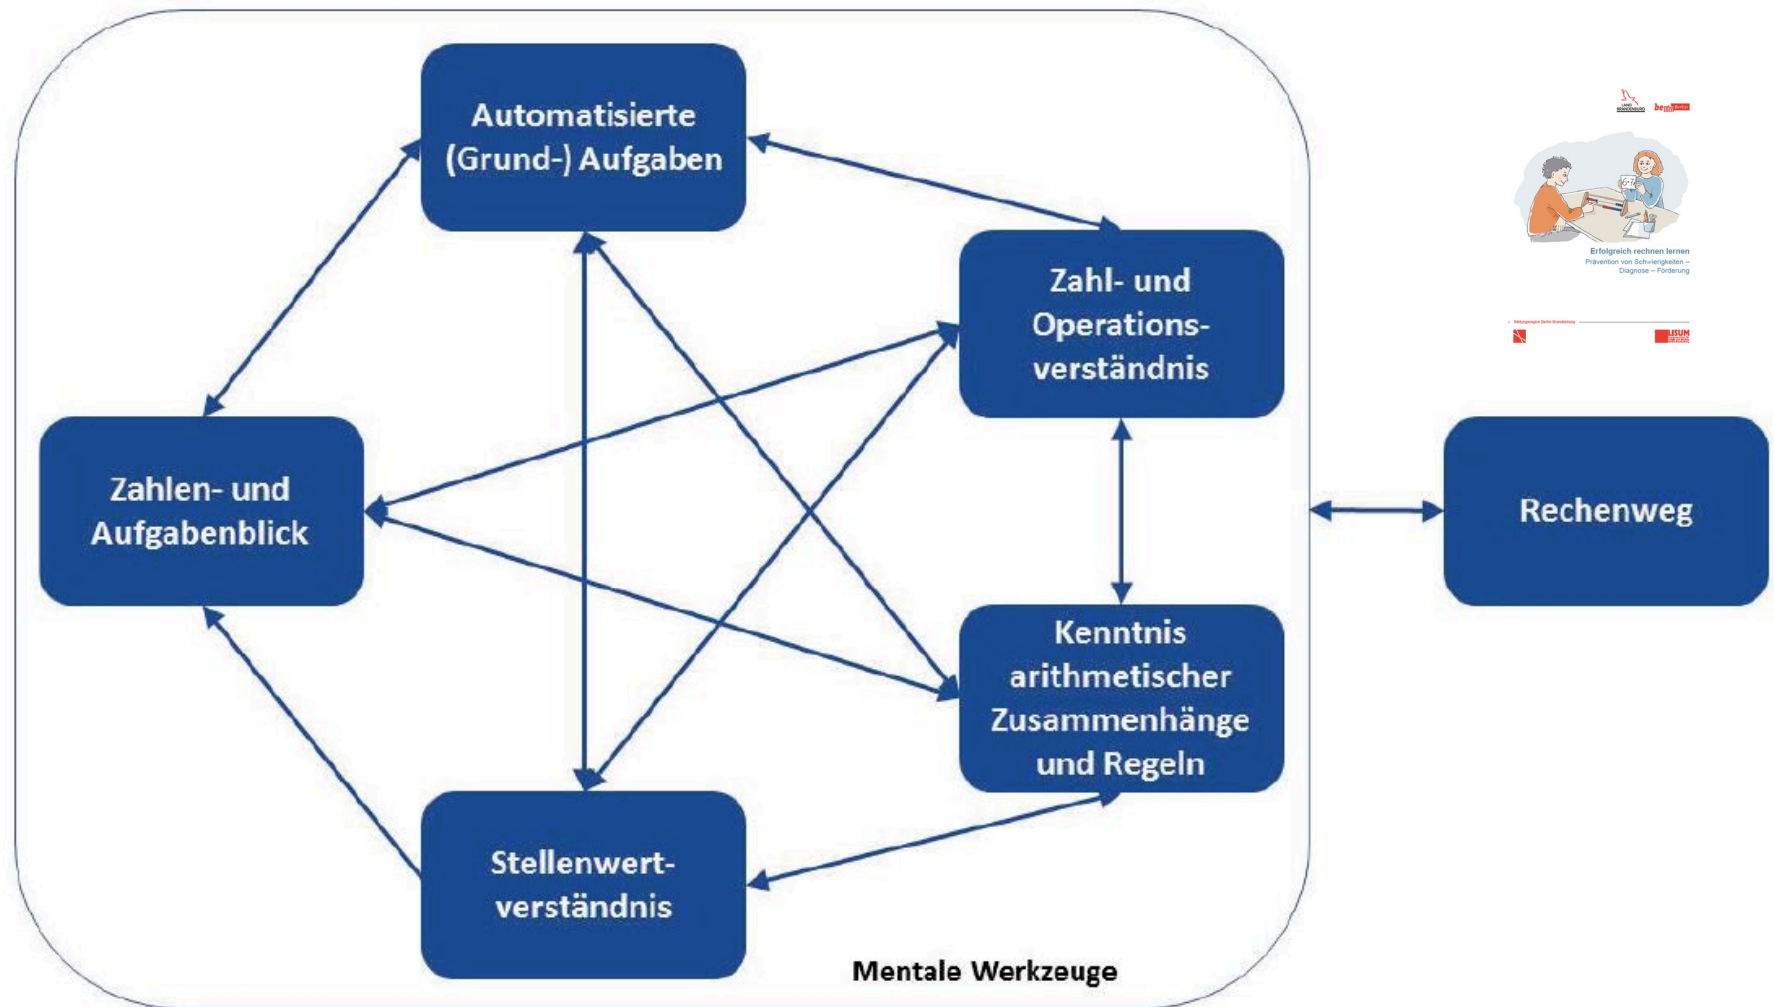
Automatisierte (Grund-) Aufgaben

Zahl- und Operationsverständnis

Zahlen- und Aufgabenblick

Kenntnis arithmetischer Zusammenhänge und Regeln

Stellenwertverständnis

Rechenweg

Mentale Werkzeuge

LAND BRANDENBURG berlin

Erfolgreich rechnen lernen
Prävention von Schwierigkeiten – Diagnose – Förderung

Bildungsregion Berlin-Brandenburg

LISUM